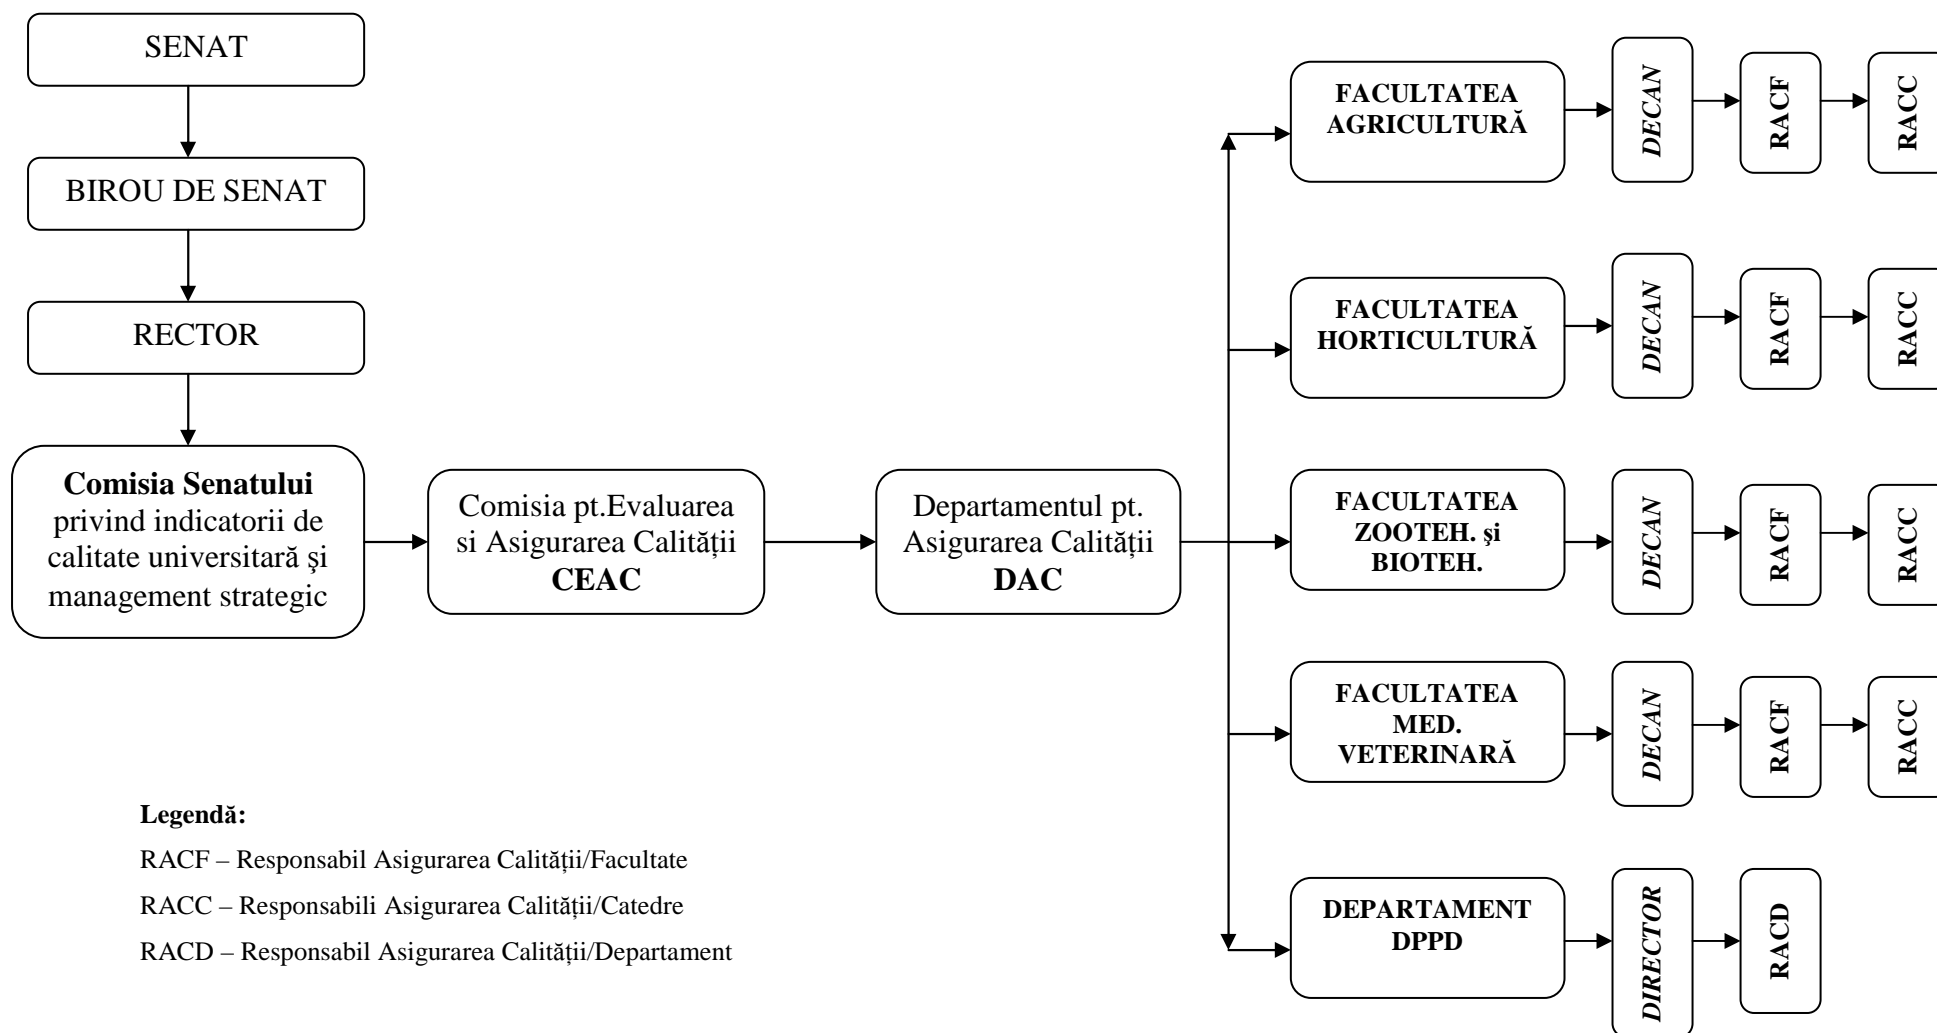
SENAT

BIROU DE SENAT

RECTOR

**Comisia Senatului** privind indicatorii de calitate universitară şi management strategic

Comisia pt.Evaluarea si Asigurarea Calității **CEAC**

Departamentul pt. Asigurarea Calității **DAC**

**FACULTATEA AGRICULTURĂ**

*DECAN*

RACF

RACC

**FACULTATEA HORTICULTURĂ**

*DECAN*

RACF

RACC

**FACULTATEA ZOOTEH. și BIOTEH.**

*DECAN*

RACF

RACC

**FACULTATEA MED. VETERINARĂ**

*DECAN*

RACF

RACC

**DEPARTAMENT DPPD**

*DIRECTOR*

RACD

**Legendă:**

RACF – Responsabil Asigurarea Calității/Facultate

RACC – Responsabili Asigurarea Calității/Catedre

RACD – Responsabil Asigurarea Calității/Departament